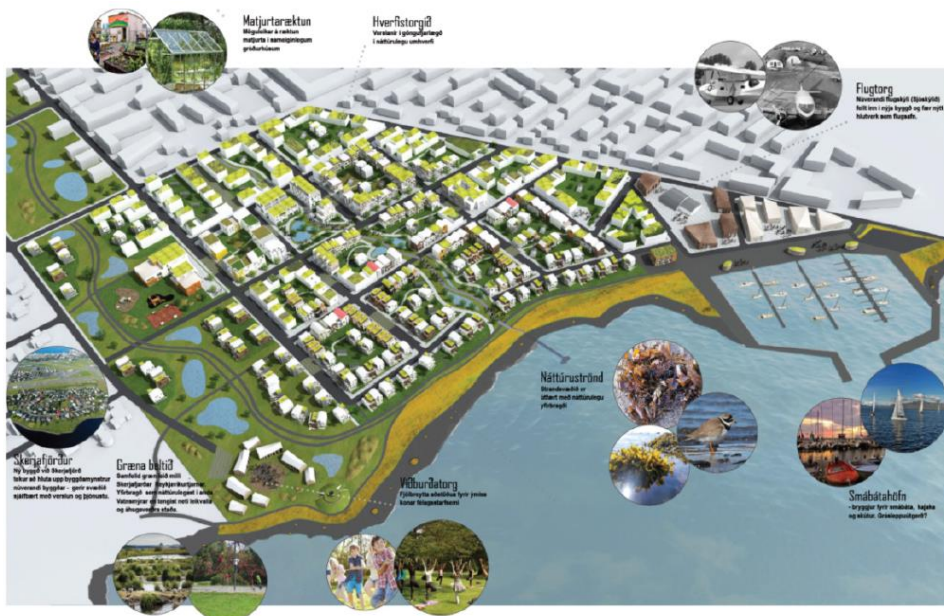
Matjurtaræktun
Möguleikar á ræktun matjurta í sameiginlegum gróðurhúsum

Hverfistorgið
Verslanir í göngufjarlægð í náttúrulegu umhverfi

Flugtorg
Núverandi flugskýli (Sjóskýlið) fellt inn í nýja byggð og fær nýtt hlutverk sem flugsafn.

Náttúruströnd
Strandsvæðið er látið með náttúrulegu yfirbragði

Smábátahöfn
- tryggir fyrir smábáta, kajaka og skútur. Gróðurpuntgerð?

Skerjafjörður
Ný byggð við Skerjafjörð tekur að hluta upp byggðamynstur núverandi byggðar - gerir svæðið sjálfbært með verslun og þjónustu.

Græna beltið
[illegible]

Viðburðatorg
Fjölbreytt aðstaða fyrir ýmsar konar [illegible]